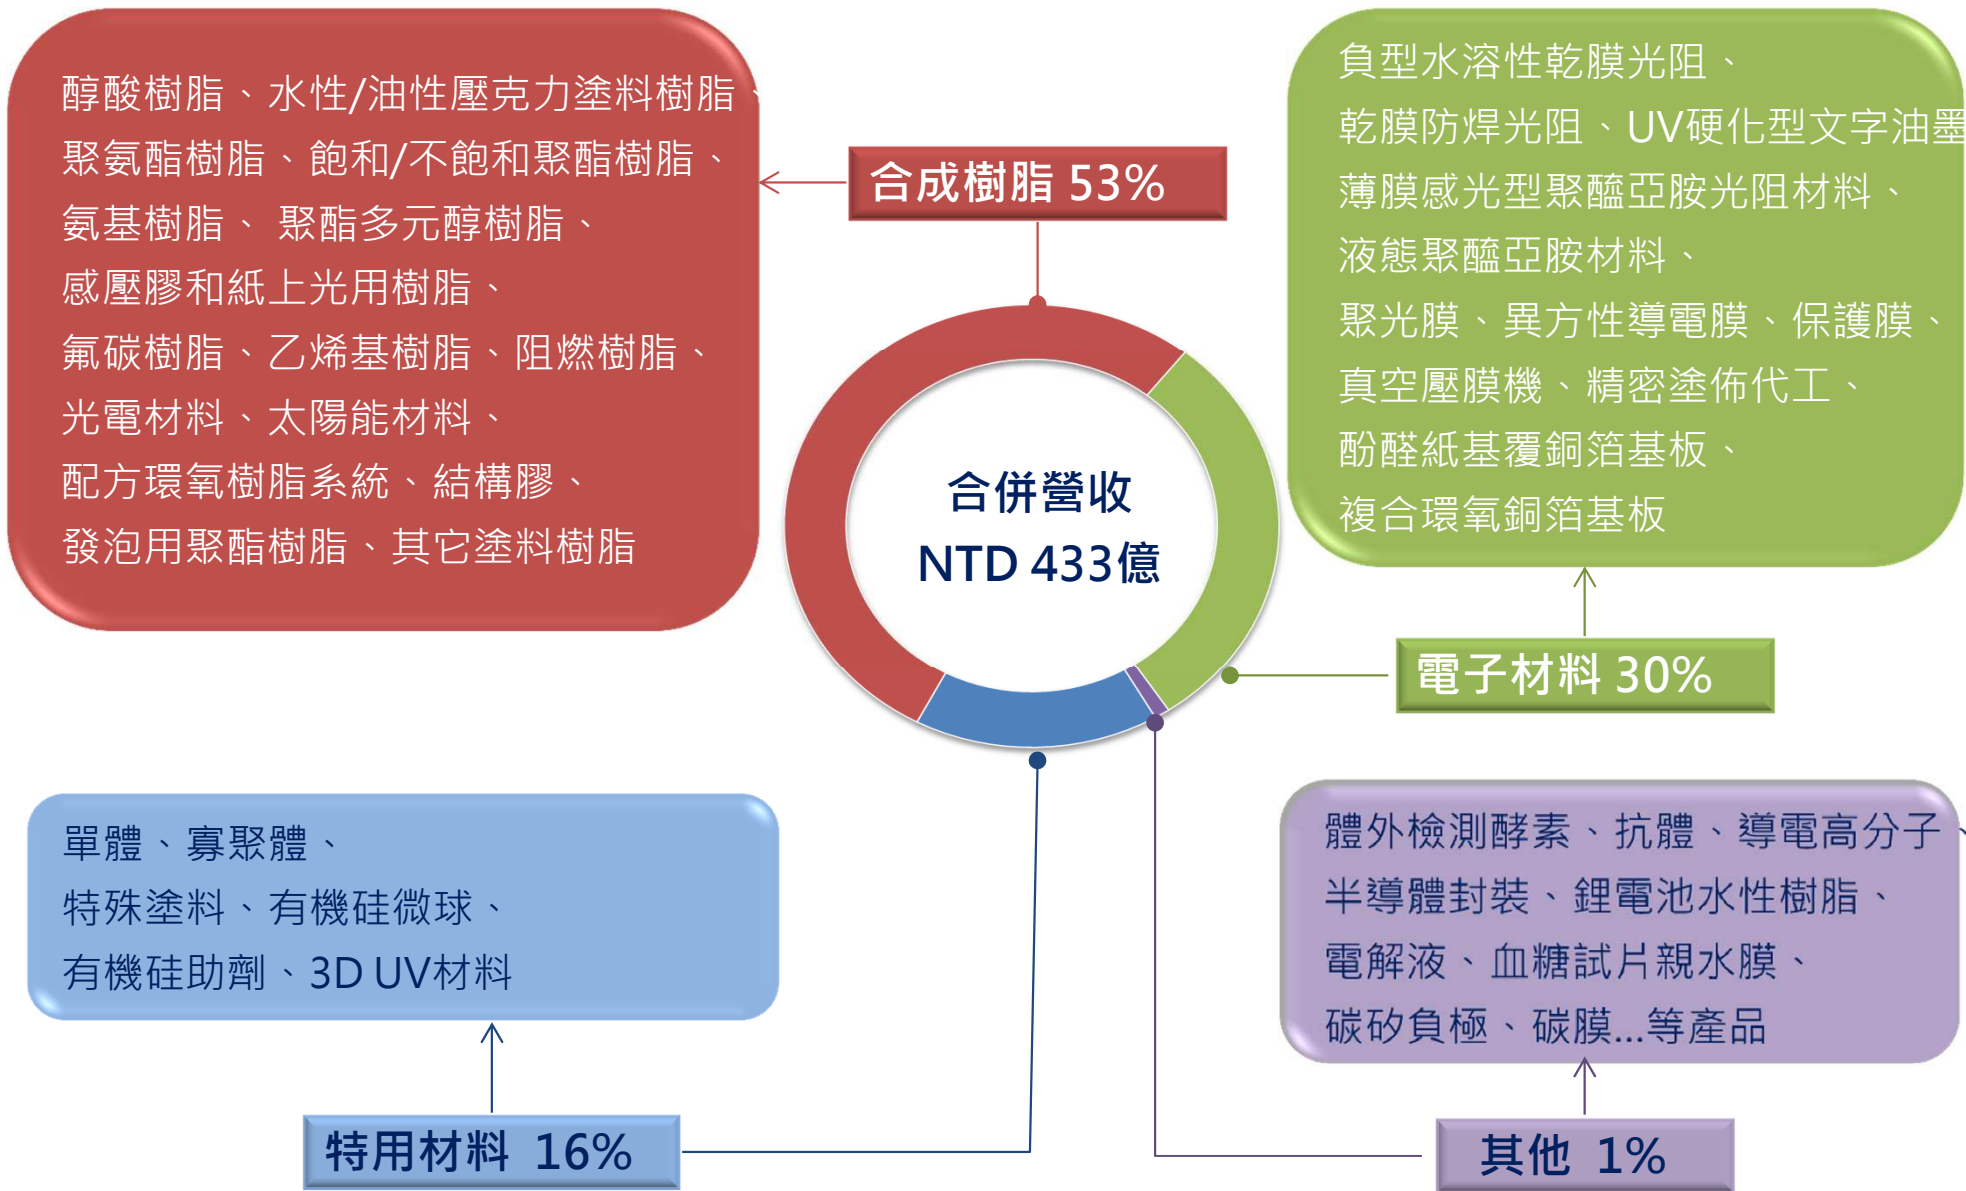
醇酸樹脂、水性/油性壓克力塗料樹脂、
聚氨酯樹脂、飽和/不飽和聚酯樹脂、
氨基樹脂、 聚酯多元醇樹脂、
感壓膠和紙上光用樹脂、
氟碳樹脂、乙烯基樹脂、阻燃樹脂、
光電材料、太陽能材料、
配方環氧樹脂系統、結構膠、
發泡用聚酯樹脂、其它塗料樹脂

合成樹脂 53%

負型水溶性乾膜光阻、
乾膜防焊光阻、UV硬化型文字油墨
薄膜感光型聚醯亞胺光阻材料、
液態聚醯亞胺材料、
聚光膜、異方性導電膜、保護膜、
真空壓膜機、精密塗佈代工、
酚醛紙基覆銅箔基板、
複合環氧銅箔基板

合併營收
NTD 433億

電子材料 30%

單體、寡聚體、
特殊塗料、有機硅微球、
有機硅助劑、3D UV材料

體外檢測酵素、抗體、導電高分子、
半導體封裝、鋰電池水性樹脂、
電解液、血糖試片親水膜、
碳矽負極、碳膜...等產品

特用材料 16%

其他 1%